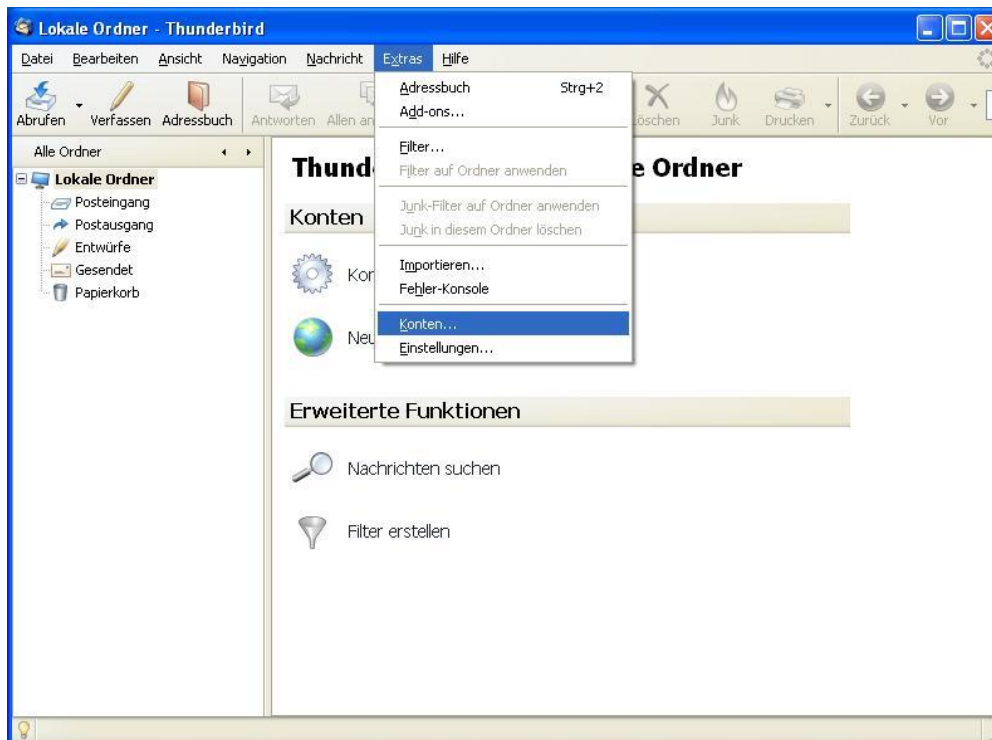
Lokale Ordner - Thunderbird

Datei Bearbeiten Ansicht Navigation Nachricht Extras Hilfe

Abrufen Verfassen Adressbuch Antworten Allen an Löschen Junk Drucken Zurück Vor

Adressbuch Strg+2
Add-ons...
Filter...
Filter auf Ordner anwenden
Junk-Filter auf Ordner anwenden
Junk in diesem Ordner löschen
Importieren...
Fehler-Konsole
Konten...
Einstellungen...

Alle Ordner
Lokale Ordner
Posteingang
Postausgang
Entwürfe
Gesendet
Papierkorb

Thund e Ordner

Konten

Kon

Neu

Erweiterte Funktionen

Nachrichten suchen

Filter erstellen